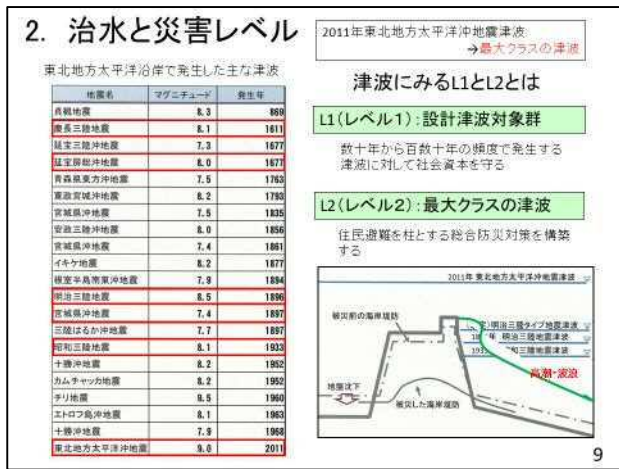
2. 治水と災害レベル

2011年東北地方太平洋沖地震津波
→最大クラスの津波

東北地方太平洋沿岸で発生した主な津波

| 地震名 | マグニチュード | 発生年 |
|---|---|---|
| 貞観地震 | 8.3 | 869 |
| 慶長三陸地震 | 8.1 | 1611 |
| 延宝三陸沖地震 | 7.3 | 1677 |
| 延宝房総沖地震 | 8.0 | 1677 |
| 青森県東方沖地震 | 7.5 | 1763 |
| 宮城県沖地震 | 8.2 | 1793 |
| 宮城県沖地震 | 7.5 | 1835 |
| 安政三陸沖地震 | 8.0 | 1856 |
| 宮城県沖地震 | 7.4 | 1861 |
| イキケ地震 | 8.8 | 1877 |
| 根室半島南東沖地震 | 7.9 | 1894 |
| 明治三陸地震 | 8.5 | 1896 |
| 宮城県沖地震 | 7.4 | 1897 |
| 三陸はるか沖地震 | 7.7 | 1897 |
| 昭和三陸地震 | 8.1 | 1933 |
| 十勝沖地震 | 8.2 | 1952 |
| カムチャツカ地震 | 8.2 | 1952 |
| チリ地震 | 9.5 | 1960 |
| エトロフ島沖地震 | 8.1 | 1963 |
| 十勝沖地震 | 7.9 | 1968 |
| 東北地方太平洋沖地震 | 9.0 | 2011 |

津波にみるL1とL2とは

L1(レベル1):設計津波対象群

数十年から百数十年の頻度で発生する津波に対して社会資本を守る

L2(レベル2):最大クラスの津波

住民避難を柱とする総合防災対策を構築する

2011年 東北地方太平洋沖地震津波
被災前の海岸堤防
明治三陸タイプ地震津波
明治三陸地震津波
193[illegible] 昭和三陸地震津波
高潮・波浪
地盤沈下
被災した海岸堤防

9